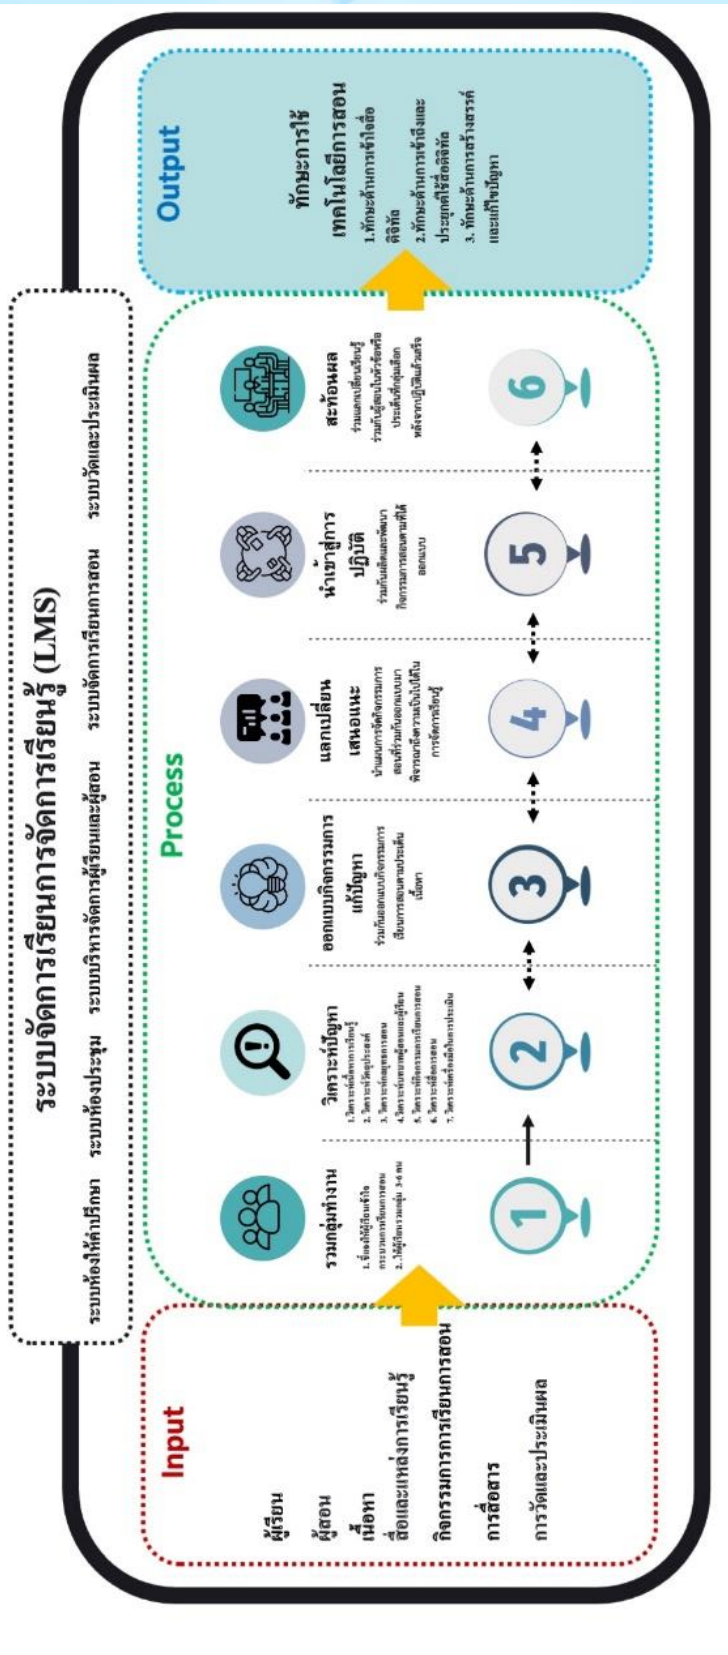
ระบบจัดการเรียนการจัดการเรียนรู้ (LMS)

ระบบห้องให้คำปรึกษา ระบบห้องประชุม ระบบบริหารจัดการผู้เรียนและผู้สอน ระบบจัดการเรียนการสอน ระบบวัดและประเมินผล

Input

ผู้เรียน
ผู้สอน
เนื้อหา
สื่อและแหล่งการเรียนรู้
กิจกรรมการการเรียนการสอน
การสื่อสาร
การวัดและประเมินผล

Process

รวมกลุ่มทำงาน
1. ชี้แจงให้ผู้เรียนเข้าใจกระบวนการเรียนการสอน
2. ให้ผู้เรียนรวมกลุ่ม 3-6 คน

วิเคราะห์ปัญหา
1. วิเคราะห์เนื้อหาการเรียนรู้
2. วิเคราะห์วัตถุประสงค์
3. วิเคราะห์กลุ่มผู้เรียน
4. วิเคราะห์บทบาทผู้สอนและผู้เรียน
5. วิเคราะห์กิจกรรมการเรียนการสอน
6. วิเคราะห์สื่อการสอน
7. วิเคราะห์เครื่องมือในการประเมิน

ออกแบบกิจกรรมการแก้ปัญหา
ร่วมกันออกแบบกิจกรรมการเรียนการสอนตามประเด็นเนื้อหา

แลกเปลี่ยนเสนอแนะ
นำเสนอการจัดกิจกรรมการสอนที่ร่วมกันออกแบบมาพิจารณาถึงความเป็นไปได้ในการจัดการเรียนรู้

นำเข้าสู่การปฏิบัติ
ร่วมกันฝึกและพัฒนากิจกรรมการสอนตามที่ได้ออกแบบ

สะท้อนผล
ร่วมแลกเปลี่ยนเรียนรู้ร่วมกันผู้สอนในหัวข้อหรือประเด็นที่ผู้เรียนได้หลังจากปฏิบัติแล้วจริง

1
2
3
4
5
6

Output

ทักษะการใช้เทคโนโลยีการสอน
1.ทักษะด้านการเข้าใจสื่อดิจิทัล
2.ทักษะด้านการเข้าถึงและประยุกต์ใช้สื่อดิจิทัล
3. ทักษะด้านการสร้างสรรค์และแก้ปัญหา